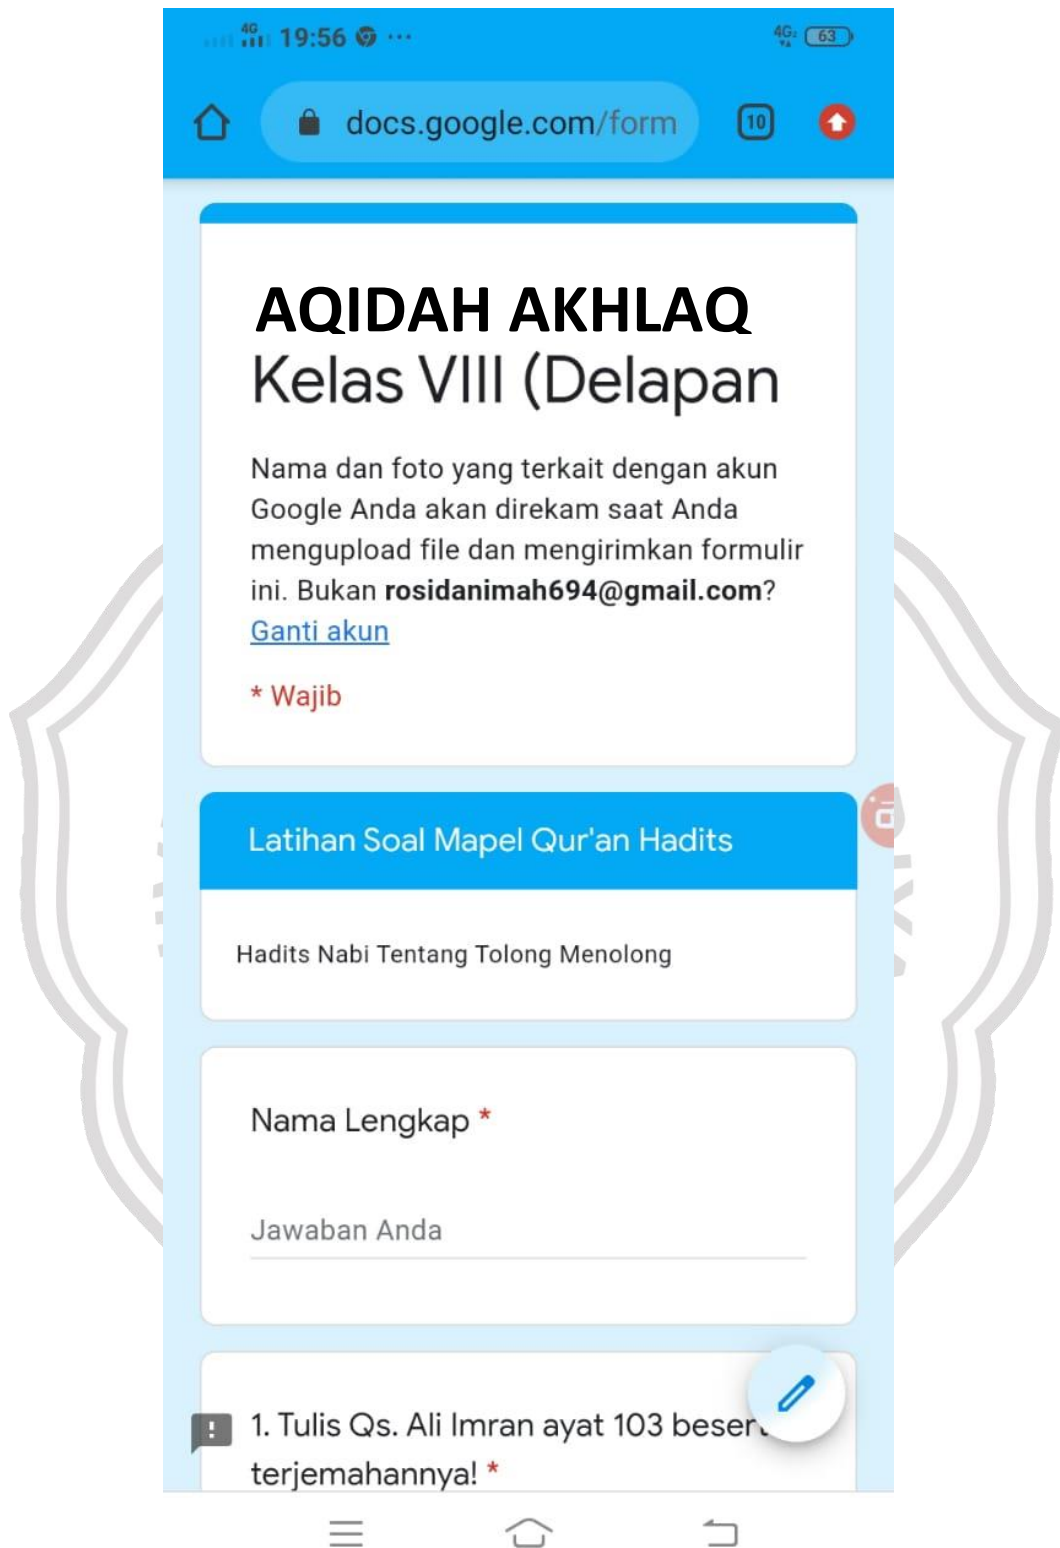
19:56 ···

63

docs.google.com/form

10

AQIDAH AKHLAQ

Kelas VIII (Delapan

Nama dan foto yang terkait dengan akun Google Anda akan direkam saat Anda mengupload file dan mengirimkan formulir ini. Bukan **rosidanimah694@gmail.com**? Ganti akun

* Wajib

Latihan Soal Mapel Qur'an Hadits

Hadits Nabi Tentang Tolong Menolong

Nama Lengkap *

Jawaban Anda

1. Tulis Qs. Ali Imran ayat 103 beser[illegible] terjemahannya! *